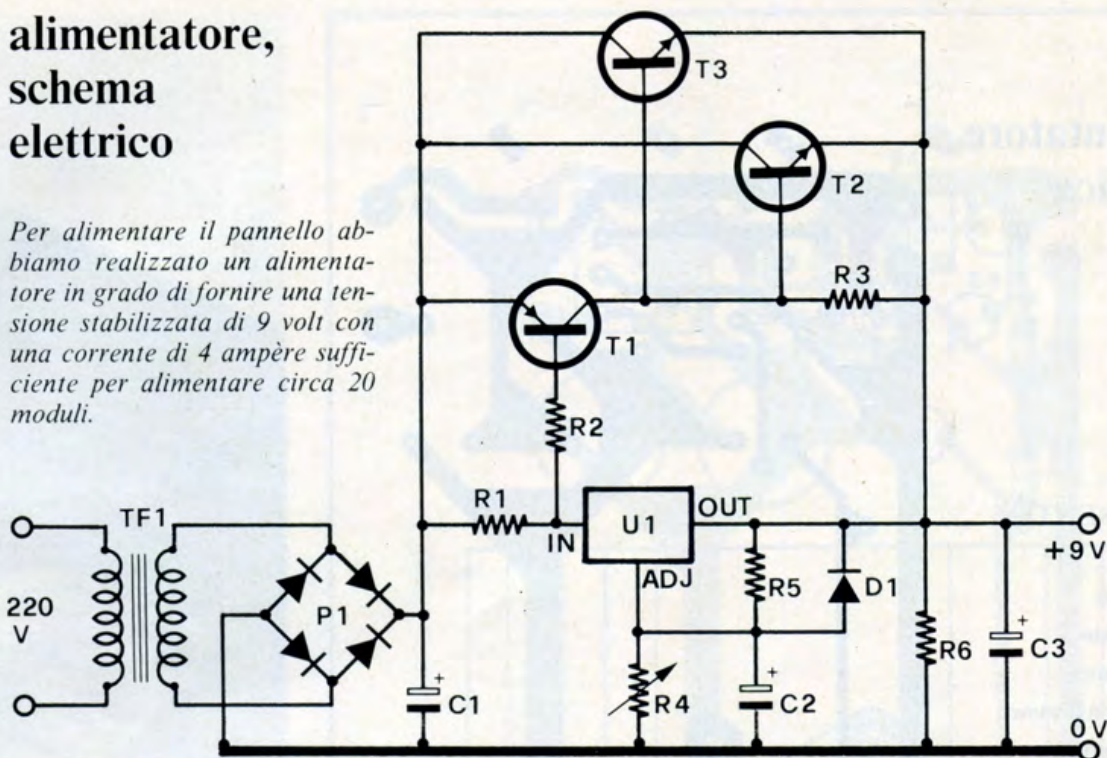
alimentatore, schema elettrico

Per alimentare il pannello abbiamo realizzato un alimentatore in grado di fornire una tensione stabilizzata di 9 volt con una corrente di 4 ampère sufficiente per alimentare circa 20 moduli.

T3
T2
R3
T1
R2
R1
IN
U1
OUT
ADJ
R5
D1
R6
C3
+9V
220 V
TF1
P1
C1
R4
C2
0V